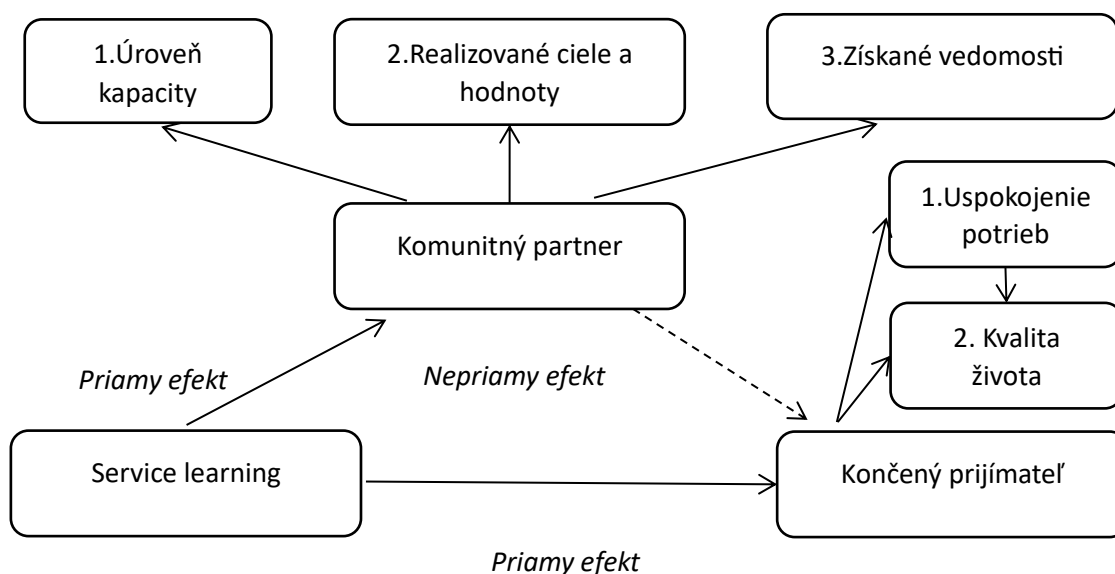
1.Úroveň kapacity

2.Realizované ciele a hodnoty

3.Získané vedomosti

Komunitný partner

1.Uspokojenie potrieb

2. Kvalita života

Priamy efekt

Nepriamy efekt

Service learning

Končený prijímateľ

Priamy efekt